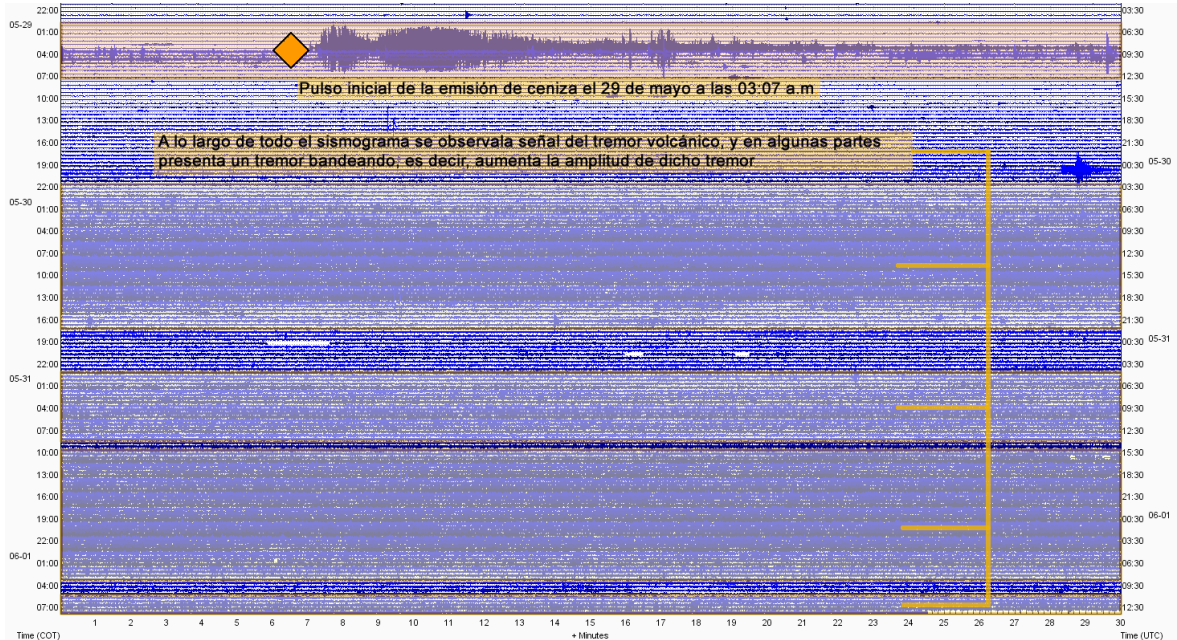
Pulso inicial de la emisión de ceniza el 29 de mayo a las 03:07 a.m

A lo largo de todo el sismograma se observala señal del tremor volcánico, y en algunas partes presenta un tremor bandeando, es decir, aumenta la amplitud de dicho tremor

22:00
05-29
01:00
04:00
07:00
10:00
13:00
16:00
19:00
22:00
05-30
01:00
04:00
07:00
10:00
13:00
16:00
19:00
22:00
05-31
01:00
04:00
07:00
10:00
13:00
16:00
19:00
22:00
06-01
01:00
04:00
07:00

03:30
06:30
09:30
12:30
15:30
18:30
21:30
00:30
05-30
03:30
06:30
09:30
12:30
15:30
18:30
21:30
00:30
05-31
03:30
06:30
09:30
12:30
15:30
18:30
21:30
00:30
06-01
03:30
06:30
09:30
12:30

Time (COT) 1 2 3 4 5 6 7 8 9 10 11 12 13 14 15 16 17 18 19 20 21 22 23 24 25 26 27 28 29 30 Time (UTC)
+ Minutes